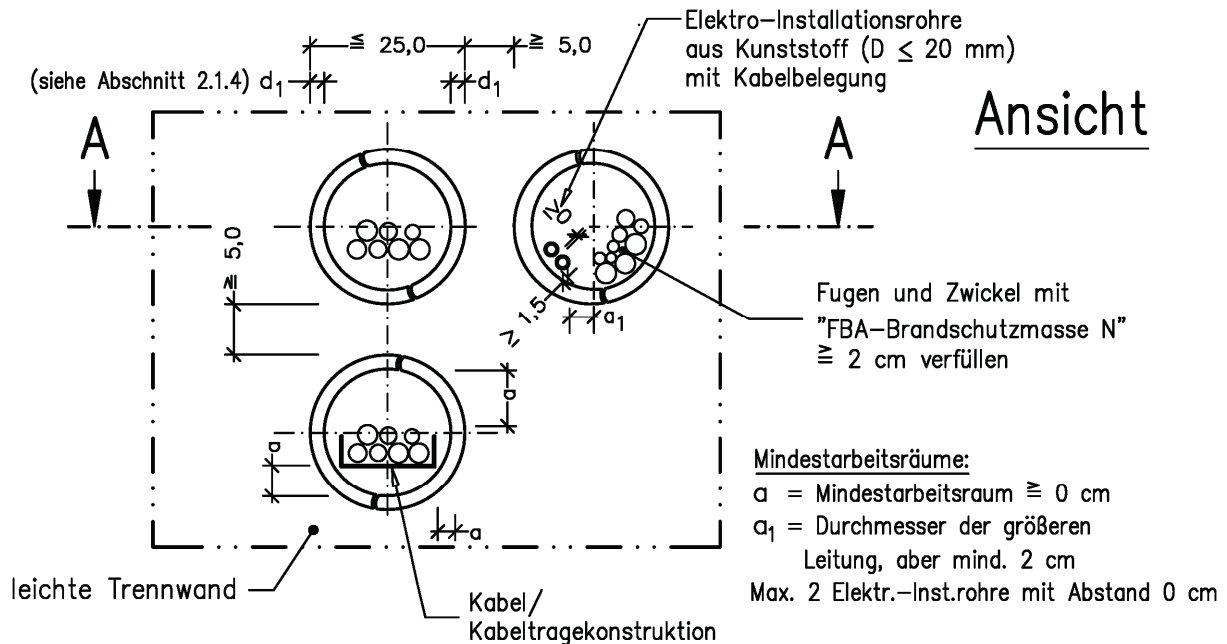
Elektro–Installationsrohre aus Kunststoff (D $\leq$ 20 mm) mit Kabelbelegung

$\geqq$ 25,0

$\geqq$ 5,0

(siehe Abschnitt 2.1.4) $d_1$

$d_1$

Ansicht

A

A

$\geq 0$

$\geqq$ 5,0

$\geq$ 1,5

$a_1$

a

a

a

Fugen und Zwickel mit "FBA–Brandschutzmasse N" $\geqq$ 2 cm verfüllen

Mindestarbeitsräume:

a = Mindestarbeitsraum $\geqq$ 0 cm

$a_1$ = Durchmesser der größeren Leitung, aber mind. 2 cm

Max. 2 Elektr.–Inst.rohre mit Abstand 0 cm

leichte Trennwand

Kabel/ Kabeltragekonstruktion